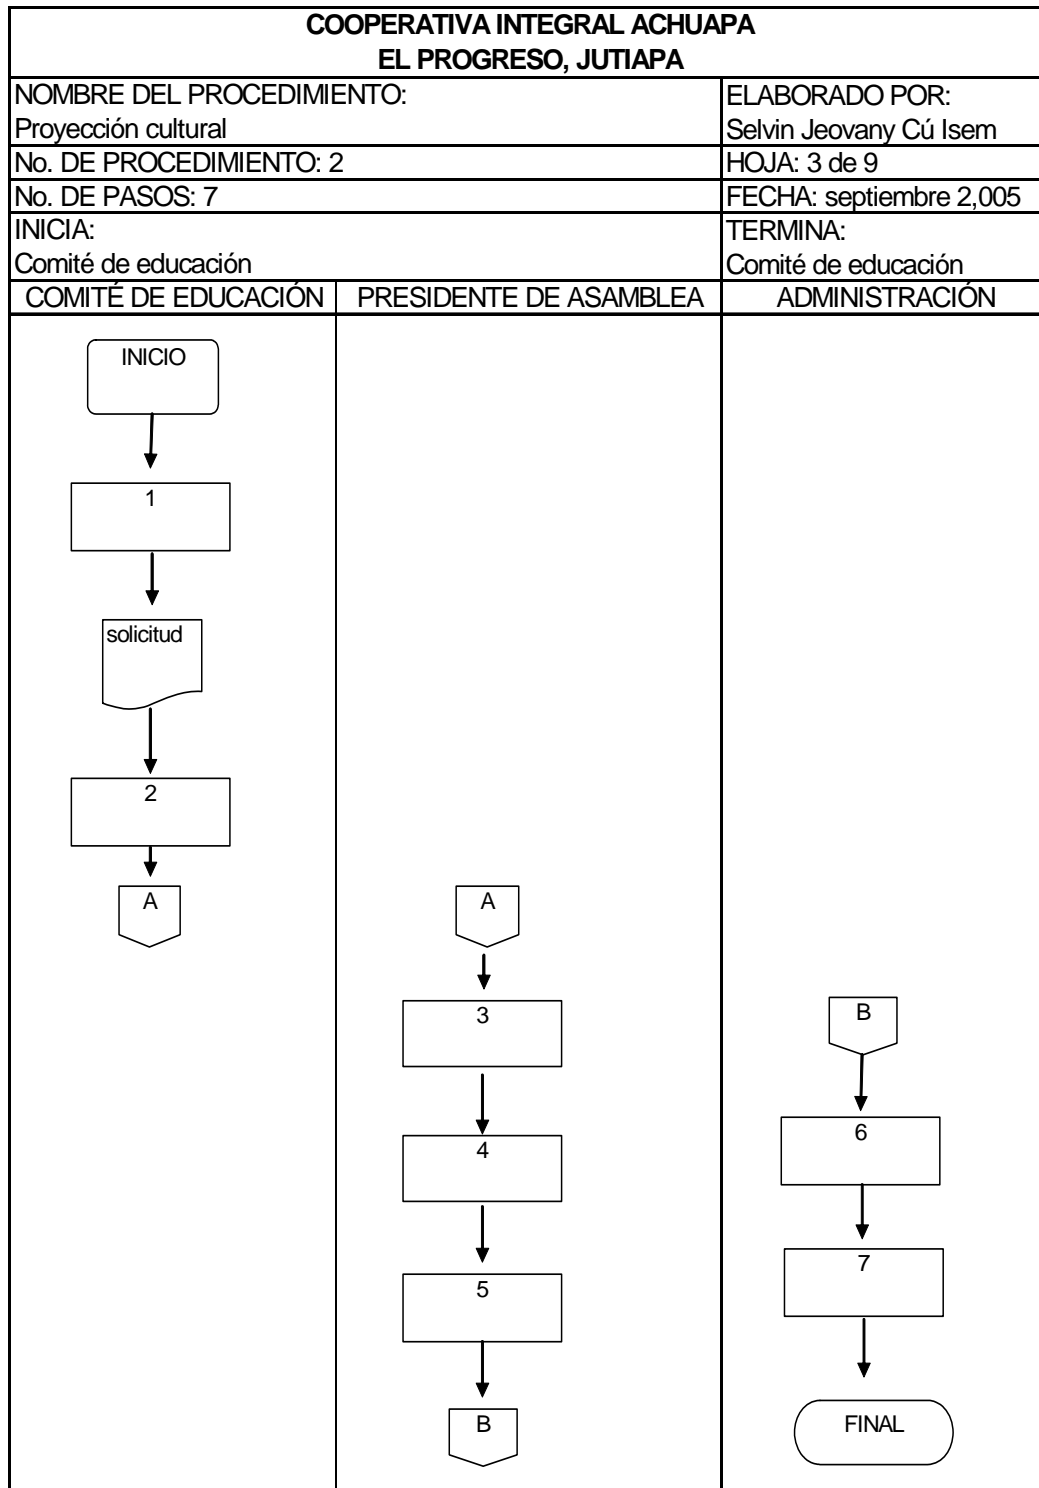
COOPERATIVA INTEGRAL ACHUAPA
EL PROGRESO, JUTIAPA

| NOMBRE DEL PROCEDIMIENTO: Proyección cultural | ELABORADO POR: Selvin Jeovany Cú Isem |
|---|---|
| No. DE PROCEDIMIENTO: 2 | HOJA: 3 de 9 |
| No. DE PASOS: 7 | FECHA: septiembre 2,005 |
| INICIA: Comité de educación | TERMINA: Comité de educación |

COMITÉ DE EDUCACIÓN

INICIO
1
solicitud
2
A

PRESIDENTE DE ASAMBLEA

A
3
4
5
B

ADMINISTRACIÓN

B
6
7
FINAL